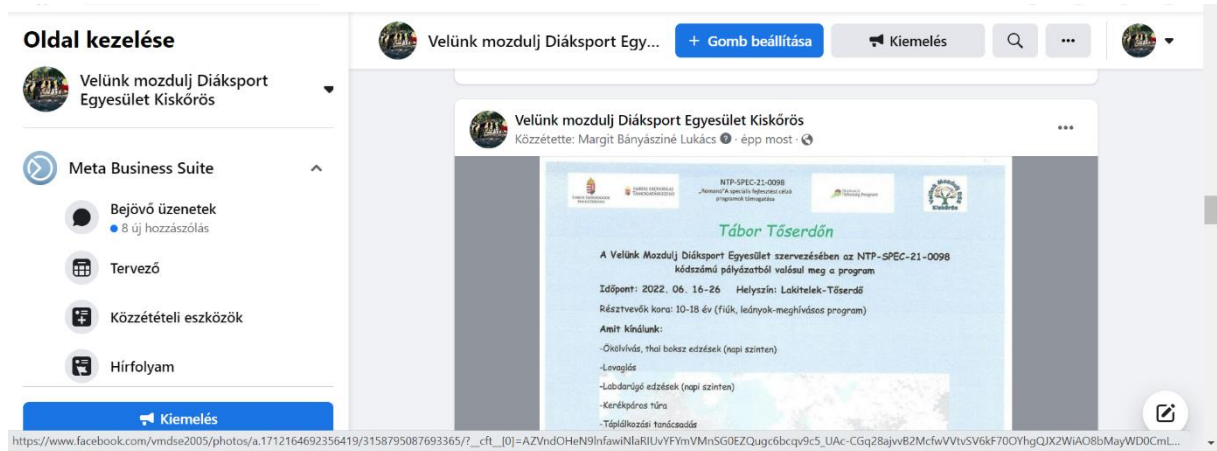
Oldal kezelése

Velünk mozdulj Diáksport Egyesület Kiskőrös

Meta Business Suite

Bejövő üzenetek
8 új hozzászólás

Tervező

Közzétételi eszközök

Hírfolyam

Kiemelés

Velünk mozdulj Diáksport Egy...

+ Gomb beállítása

Kiemelés

Velünk mozdulj Diáksport Egyesület Kiskőrös
Közzétette: Margit Bányásziné Lukács · épp most ·

NTP-SPEC-21-0098
„Nemzeti" A speciális fejlesztést célzó programok támogatása

Tábor Tőserdőn

A Velünk Mozdulj Diáksport Egyesület szervezésében az NTP-SPEC-21-0098 kódszámú pályázatból valósul meg a program

Időpont: 2022. 06. 16-26 Helyszín: Lakitelek-Tőserdő

Résztvevők kora: 10-18 év (fiúk, leányok-meghívásos program)

Amit kínálunk:

-Ökölvívás, thai boksz edzések (napi szinten)

-Lovaglás

-Labdarúgó edzések (napi szinten)

-Kerékpáros túra

-Táplálkozási tanácsadás

https://www.facebook.com/vmdse2005/photos/a.1712164692356419/3158795087693365/?__cft__[0]=AZVndOHeN9lnfawiNlaRIUvYFYmVMnSG0EZQugc6bcqv9c5_UAc-CGq28ajvvB2McfwVVtvSV6kF70OYhgQJX2WiAO8bMayWD0CmL...